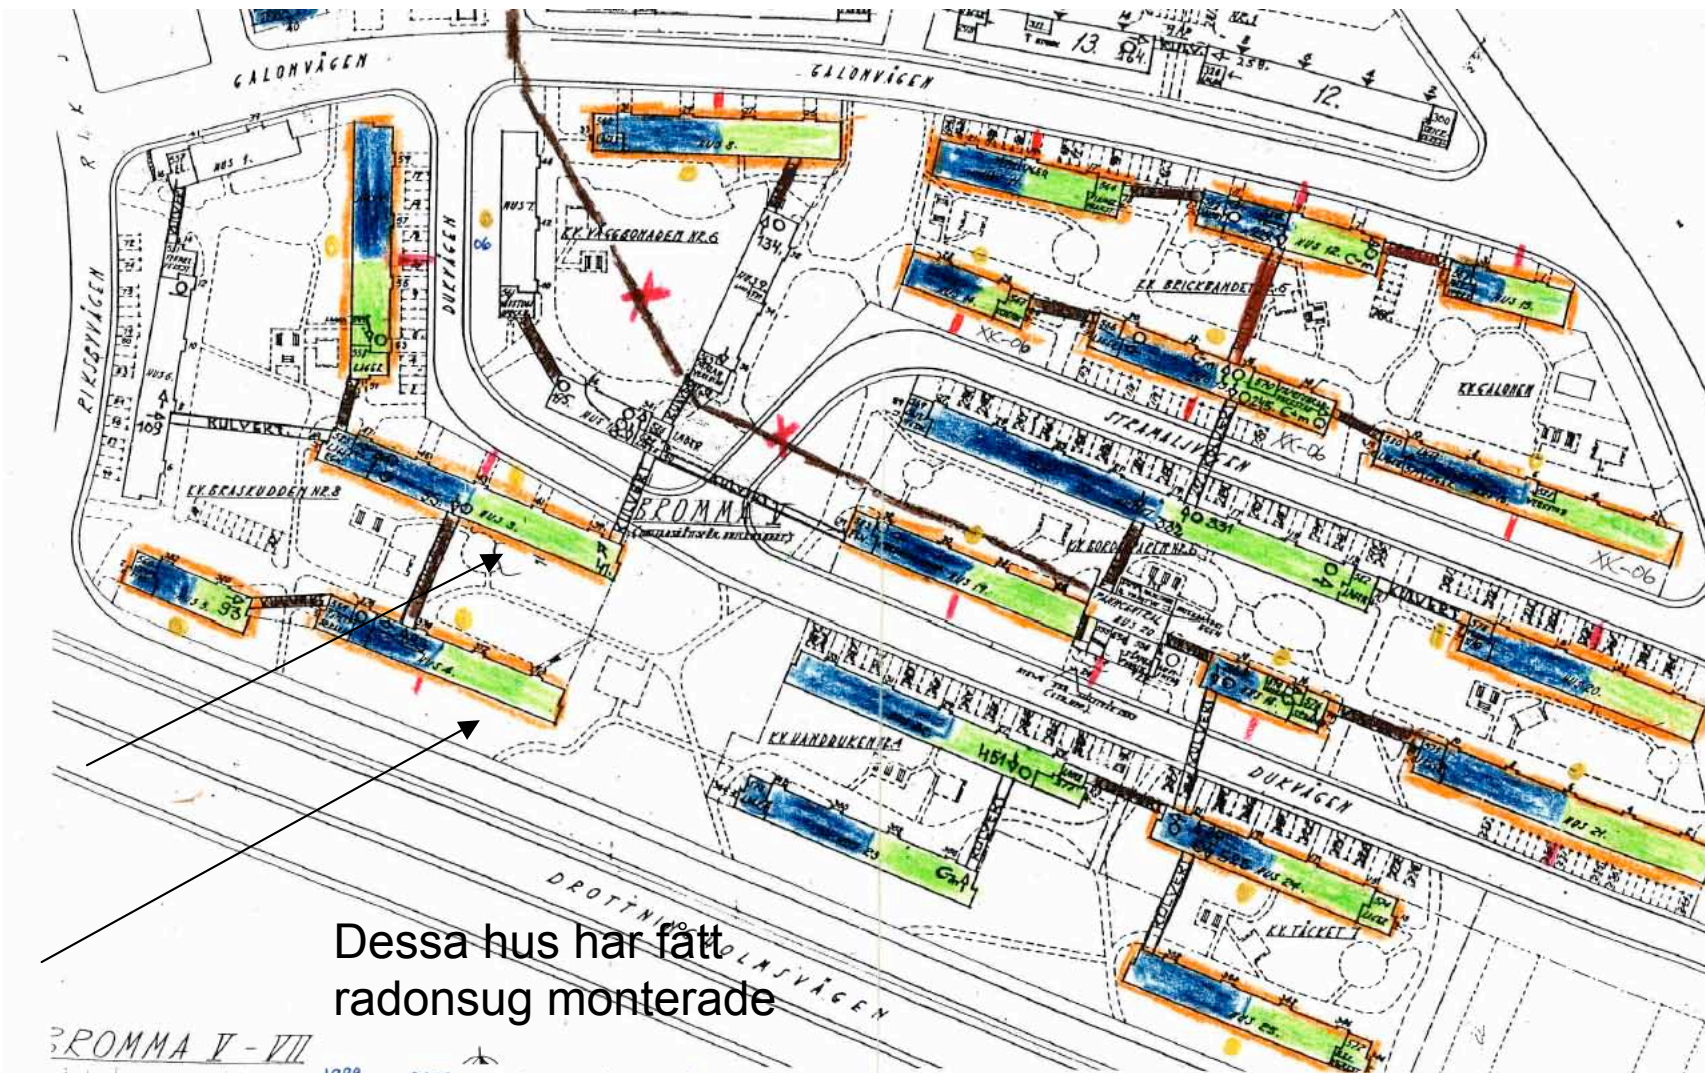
GALONVÄGEN
GALONVÄGEN
13
12.
HUS 1.
HUS 3.
HUS 7
K.V. VÄGGBONADEN NR.6
DUKVÄGEN
PIKÉBYVÄGEN
HUS 6.
KULVERT
K.V. BRASKUDDEN NR.8
HUS 5.
HUS 4.
93
K.V. BRICKBANDET 6
HUS 12.
HUS 13.
K.V. GALONEN
XX-06
XX-06
XX-06
STRAMALJVÄGEN
BROMMA V
K.V. BORDDUKEN
HUS 17.
KULVERT
HUS 20.
K.V. HANDDUKEN
DUKVÄGEN
HUS 21.
HUS 24.
K.V. TÄCKET 1
HUS 25.
DROTTNINGHOLMSVÄGEN
Dessa hus har fått radonsug monterade
BROMMA V - VII